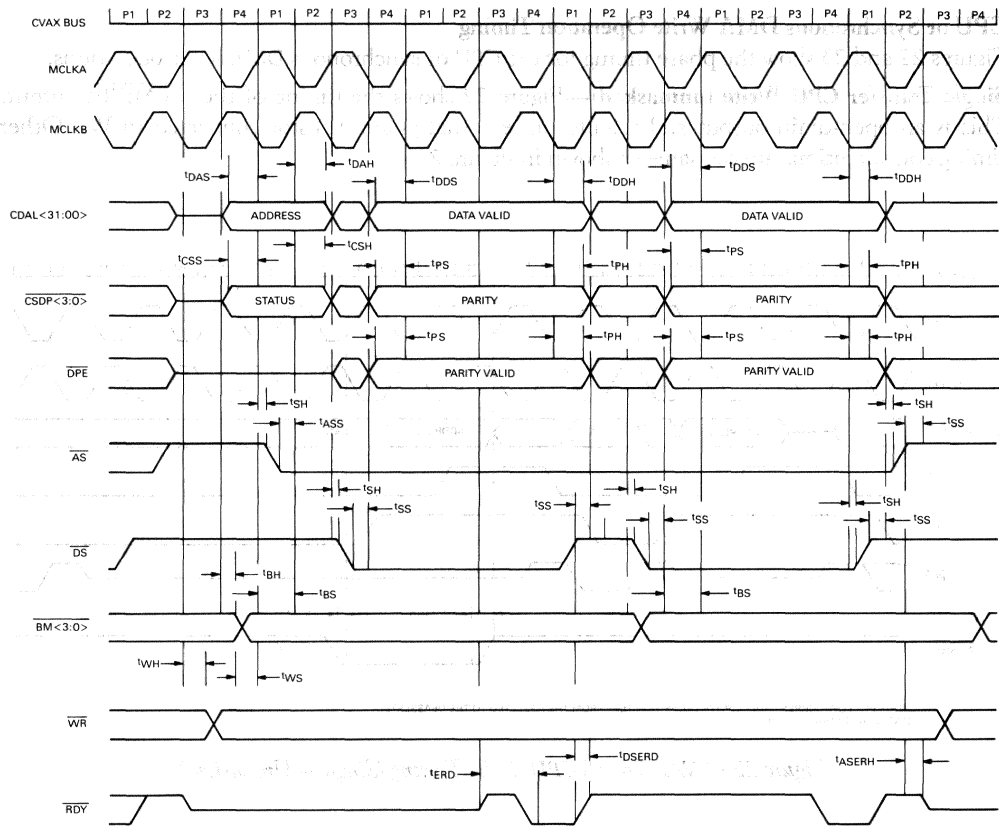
CVAX BUS P1 P2 P3 P4 P1 P2 P3 P4 P1 P2 P3 P4 P1 P2 P3 P4 P1 P2 P3 P4 P1 P2 P3 P4

MCLKA

MCLKB

$t_{DAS}$ $t_{DAH}$ $t_{DDS}$ $t_{DDH}$ $t_{DDS}$ $t_{DDH}$

CDAL<31:00> ADDRESS DATA VALID DATA VALID

$t_{CSS}$ $t_{CSH}$ $t_{PS}$ $t_{PH}$ $t_{PS}$ $t_{PH}$

$\overline{CSDP<3:0>}$ STATUS PARITY PARITY

$t_{PS}$ $t_{PH}$ $t_{PS}$ $t_{PH}$

$\overline{DPE}$ PARITY VALID PARITY VALID

$t_{SH}$ $t_{ASS}$ $t_{SH}$ $t_{SS}$

$\overline{AS}$

$t_{SH}$ $t_{SS}$ $t_{SS}$ $t_{SH}$ $t_{SS}$ $t_{SH}$ $t_{SS}$

$\overline{DS}$

$t_{BH}$ $t_{BS}$ $t_{BS}$

$\overline{BM<3:0>}$

$t_{WH}$ $t_{WS}$

$\overline{WR}$

$t_{ERD}$ $t_{DSERD}$ $t_{ASERH}$

$\overline{RDY}$